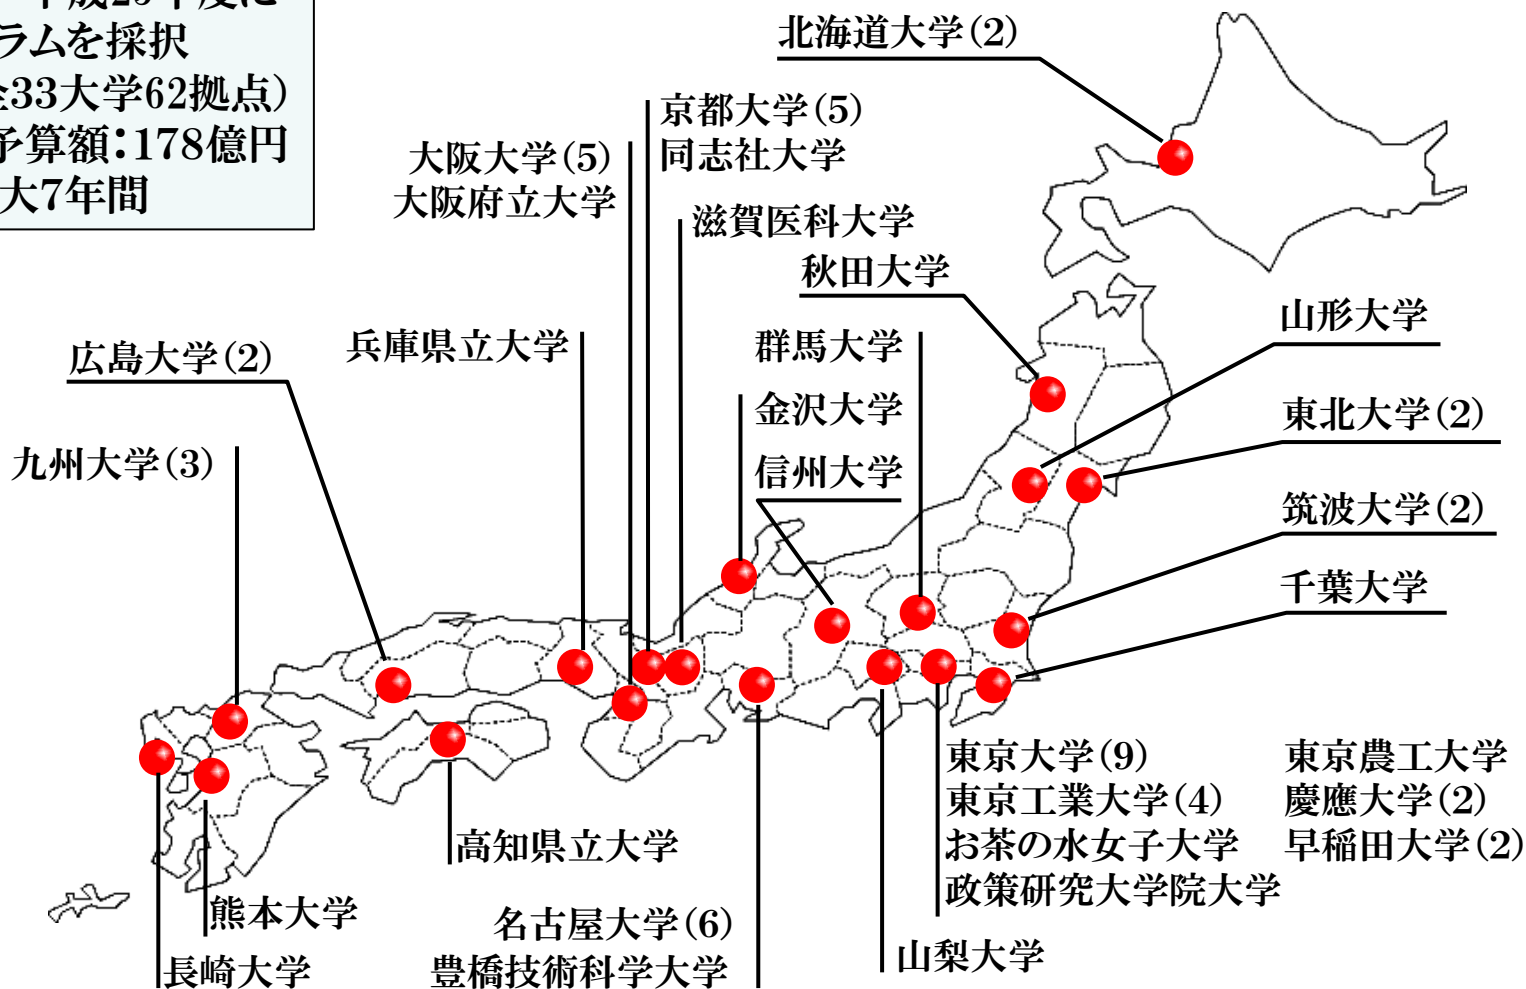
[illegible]成2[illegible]年度に
ラムを採択
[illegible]33大学62拠点)
予算額:178億円
大7年間

北海道大学(2)
京都大学(5)
同志社大学
大阪大学(5)
大阪府立大学
滋賀医科大学
秋田大学
山形大学
広島大学(2)
兵庫県立大学
群馬大学
東北大学(2)
金沢大学
九州大学(3)
信州大学
筑波大学(2)
千葉大学
東京大学(9)
東京工業大学(4)
お茶の水女子大学
政策研究大学院大学
東京農工大学
慶應大学(2)
早稲田大学(2)
高知県立大学
熊本大学
名古屋大学(6)
豊橋技術科学大学
山梨大学
長崎大学